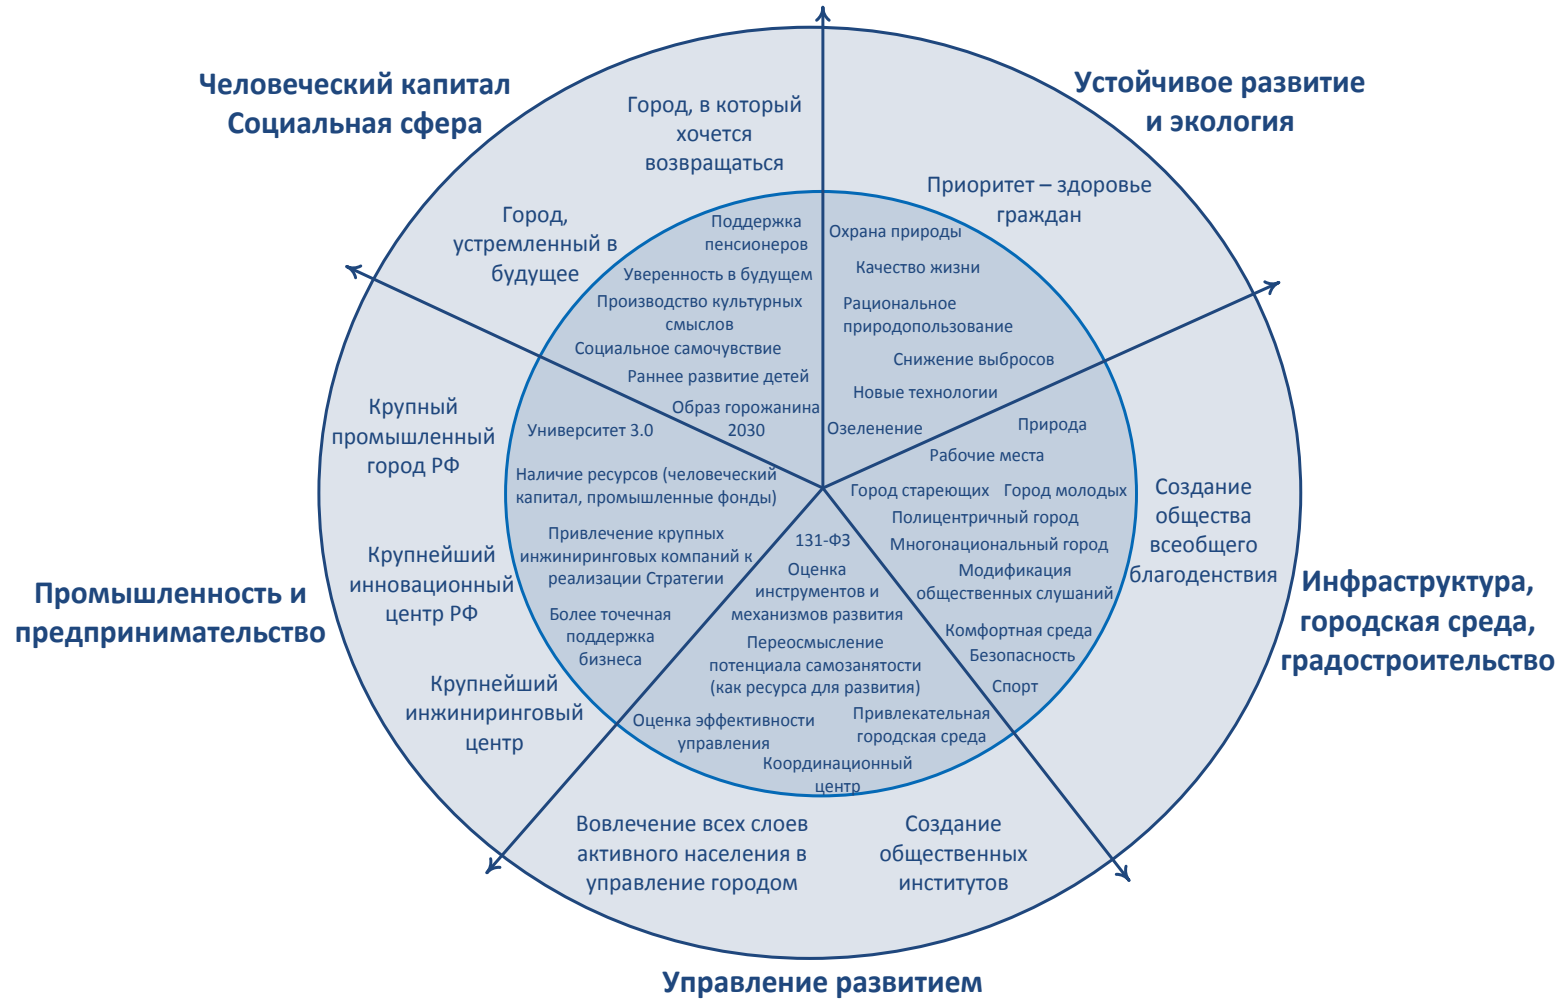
Человеческий капитал
Социальная сфера

Город, в который хочется возвращаться

Город, устремленный в будущее

Поддержка пенсионеров
Уверенность в будущем
Производство культурных смыслов
Социальное самочувствие
Раннее развитие детей
Образ горожанина 2030

Устойчивое развитие и экология

Приоритет – здоровье граждан

Охрана природы
Качество жизни
Рациональное природопользование
Снижение выбросов
Новые технологии
Озеленение

Крупный промышленный город РФ

Крупнейший инновационный центр РФ

Крупнейший инжиниринговый центр

Промышленность и предпринимательство

Университет 3.0
Наличие ресурсов (человеческий капитал, промышленные фонды)
Привлечение крупных инжиниринговых компаний к реализации Стратегии
Более точечная поддержка бизнеса

Природа
Рабочие места
Город стареющих
Город молодых
Полицентричный город
Многонациональный город
Модификация общественных слушаний
Комфортная среда
Безопасность
Спорт

Создание общества всеобщего благоденствия

Инфраструктура, городская среда, градостроительство

131-ФЗ
Оценка инструментов и механизмов развития
Переосмысление потенциала самозанятости (как ресурса для развития)
Оценка эффективности управления
Привлекательная городская среда
Координационный центр

Вовлечение всех слоев активного населения в управление городом

Создание общественных институтов

Управление развитием